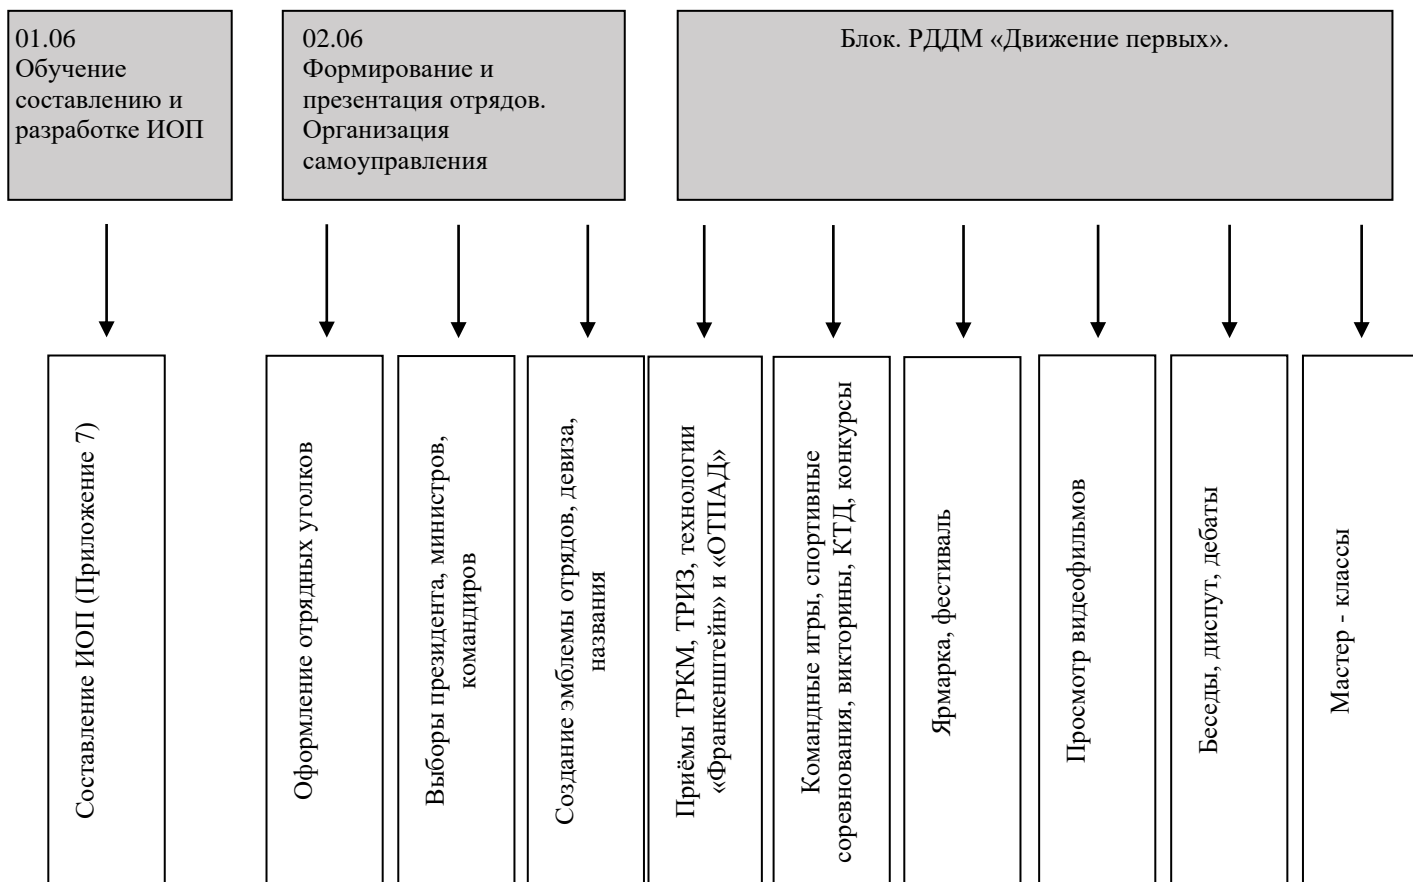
01.06
Обучение составлению и разработке ИОП

02.06
Формирование и презентация отрядов. Организация самоуправления

Блок. РДДМ «Движение первых».

Составление ИОП (Приложение 7)

Оформление отрядных уголков

Выборы президента, министров, командиров

Создание эмблемы отрядов, девиза, названия

Приёмы ТРКМ, ТРИЗ, технологии «Франкенштейн» и «ОТПАД»

Командные игры, спортивные соревнования, викторины, КТД, конкурсы

Ярмарка, фестиваль

Просмотр видеофильмов

Беседы, диспут, дебаты

Мастер - классы